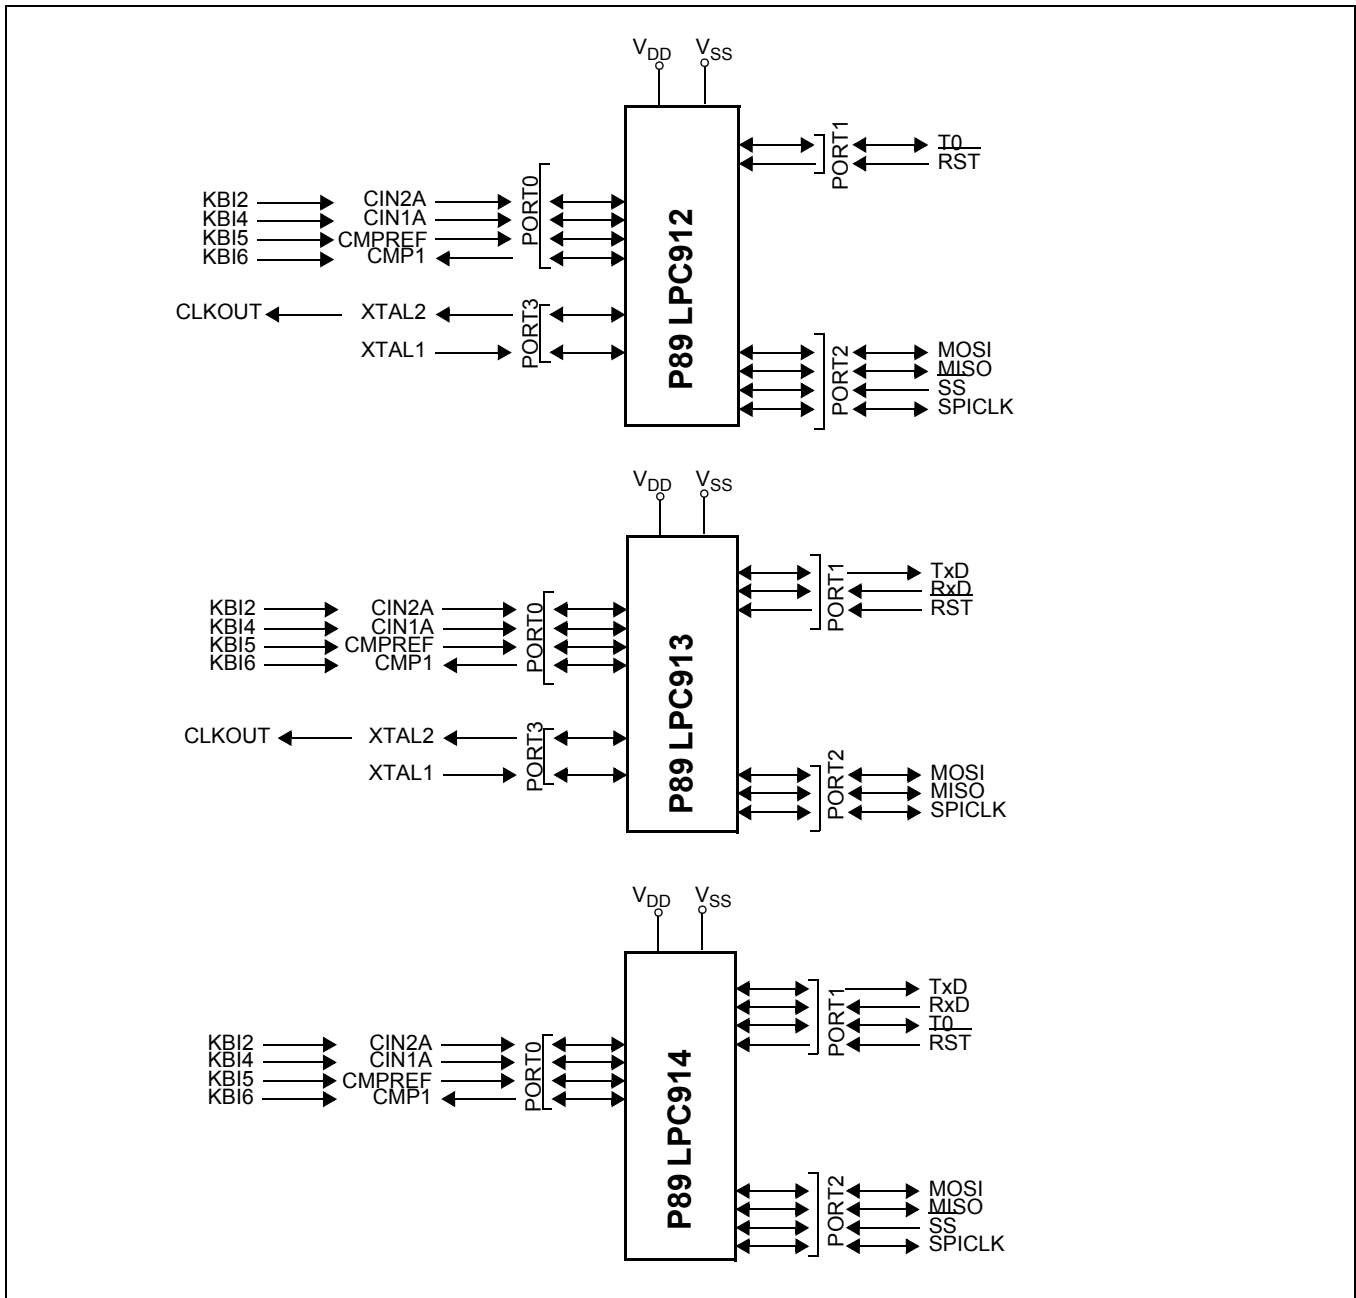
$V_{DD}$ $V_{SS}$

P89 LPC912

PORT1
T0
RST

KBI2 CIN2A
KBI4 CIN1A
KBI5 CMPREF
KBI6 CMP1
PORT0

CLKOUT XTAL2
XTAL1
PORT3

PORT2
MOSI
MISO
SS
SPICLK

$V_{DD}$ $V_{SS}$

P89 LPC913

PORT1
TxD
RxD
RST

KBI2 CIN2A
KBI4 CIN1A
KBI5 CMPREF
KBI6 CMP1
PORT0

CLKOUT XTAL2
XTAL1
PORT3

PORT2
MOSI
MISO
SPICLK

$V_{DD}$ $V_{SS}$

P89 LPC914

PORT1
TxD
RxD
T0
RST

KBI2 CIN2A
KBI4 CIN1A
KBI5 CMPREF
KBI6 CMP1
PORT0

PORT2
MOSI
MISO
SS
SPICLK